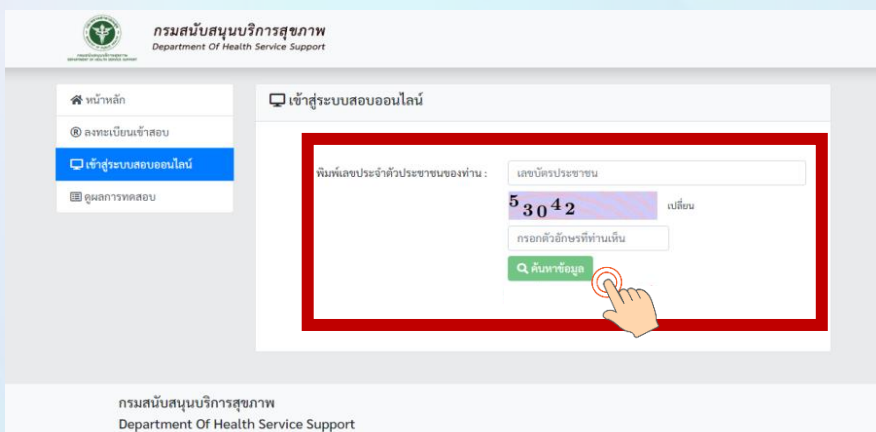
กรมสนับสนุนบริการสุขภาพ
Department Of Health Service Support

หน้าหลัก
ลงทะเบียนเข้าสอบ
เข้าสู่ระบบสอบออนไลน์
ดูผลการทดสอบ

เข้าสู่ระบบสอบออนไลน์

พิมพ์เลขประจำตัวประชาชนของท่าน :
เลขบัตรประชาชน
5 3 0 4 2
เปลี่ยน
กรอกตัวอักษรที่ท่านเห็น
ค้นหาข้อมูล

กรมสนับสนุนบริการสุขภาพ
Department Of Health Service Support